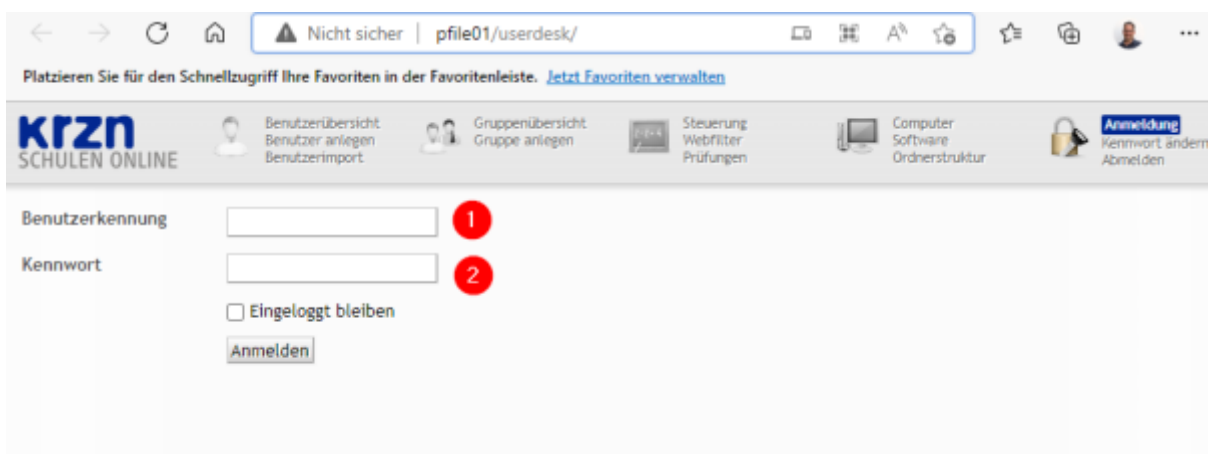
Nicht sicher | pfile01/userdesk/

Platzieren Sie für den Schnellzugriff Ihre Favoriten in der Favoritenleiste. Jetzt Favoriten verwalten

krzn
SCHULEN ONLINE

Benutzerübersicht
Benutzer anlegen
Benutzerimport

Gruppenübersicht
Gruppe anlegen

Steuerung
Webfilter
Prüfungen

Computer
Software
Ordnerstruktur

Anmeldung
Kennwort ändern
Abmelden

Benutzerkennung 1

Kennwort 2

Eingeloggt bleiben

Anmelden